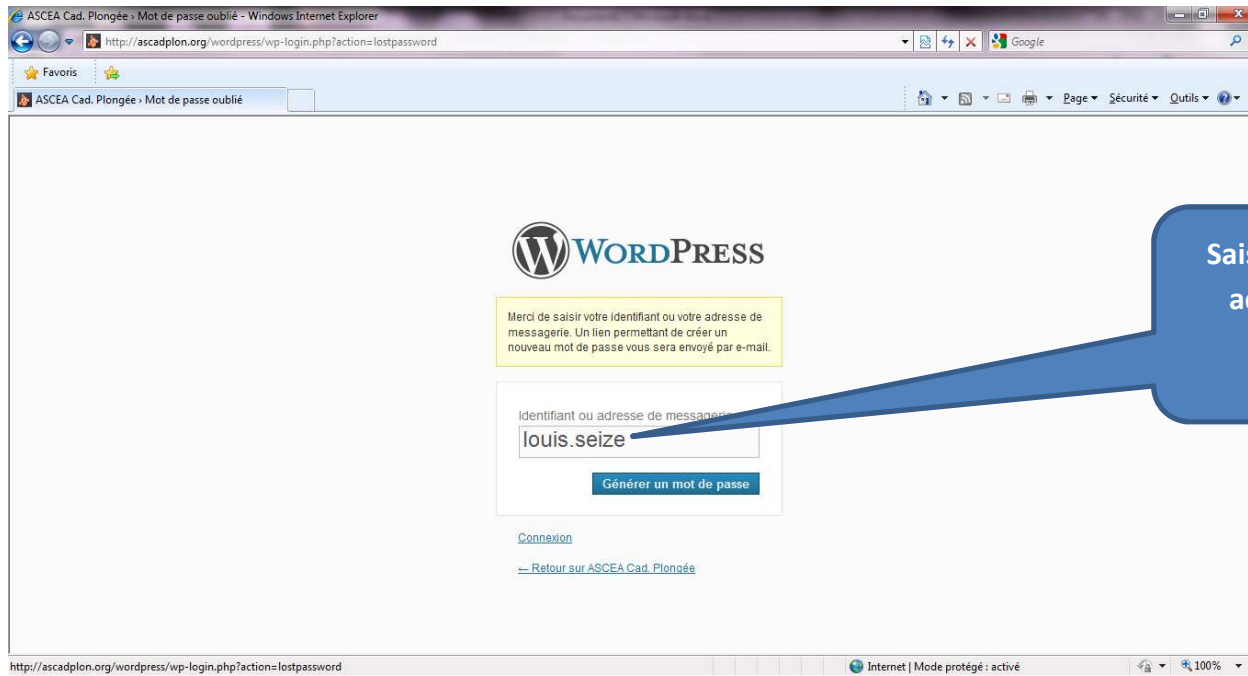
ASCEA Cad. Plongée › Mot de passe oublié - Windows Internet Explorer

http://ascadplon.org/wordpress/wp-login.php?action=lostpassword

Google

Favoris

ASCEA Cad. Plongée › Mot de passe oublié

Page ▾ Sécurité ▾ Outils ▾

WordPress

Merci de saisir votre identifiant ou votre adresse de messagerie. Un lien permettant de créer un nouveau mot de passe vous sera envoyé par e-mail.

Identifiant ou adresse de messageri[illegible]

louis.seize

Générer un mot de passe

Connexion

← Retour sur ASCEA Cad. Plongée

Sais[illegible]

ad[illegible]

http://ascadplon.org/wordpress/wp-login.php?action=lostpassword

Internet | Mode protégé : activé

100%